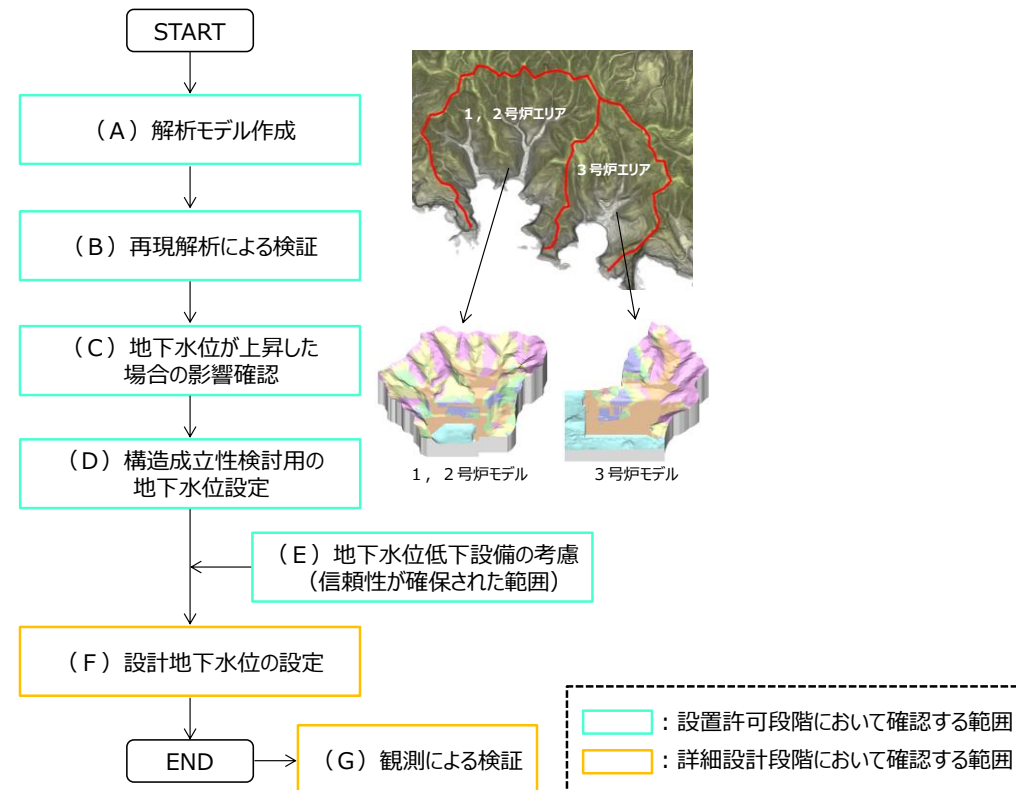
START

（A）解析モデル作成

（B）再現解析による検証

（C）地下水位が上昇した場合の影響確認

（D）構造成立性検討用の地下水位設定

（E）地下水位低下設備の考慮（信頼性が確保された範囲）

（F）設計地下水位の設定

END

（G）観測による検証

1，2号炉エリア

3号炉エリア

1，2号炉モデル

3号炉モデル

：設置許可段階において確認する範囲

：詳細設計段階において確認する範囲